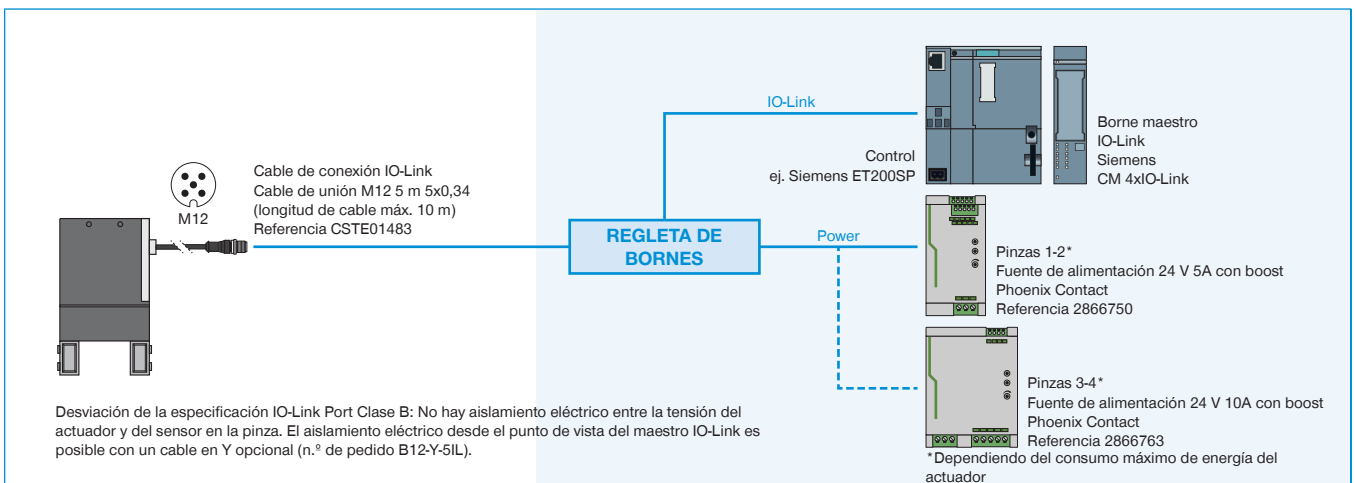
M12

Cable de conexión IO-Link
Cable de unión M12 5 m 5x0,34
(longitud de cable máx. 10 m)
Referencia CSTE01483

IO-Link

REGLETA DE BORNES

Power

Control
ej. Siemens ET200SP

Borne maestro
IO-Link
Siemens
CM 4xIO-Link

Pinzas 1-2*
Fuente de alimentación 24 V 5A con boost
Phoenix Contact
Referencia 2866750

Pinzas 3-4*
Fuente de alimentación 24 V 10A con boost
Phoenix Contact
Referencia 2866763

Desviación de la especificación IO-Link Port Clase B: No hay aislamiento eléctrico entre la tensión del actuador y del sensor en la pinza. El aislamiento eléctrico desde el punto de vista del maestro IO-Link es posible con un cable en Y opcional (n.º de pedido B12-Y-5IL).

*Dependiendo del consumo máximo de energía del actuador